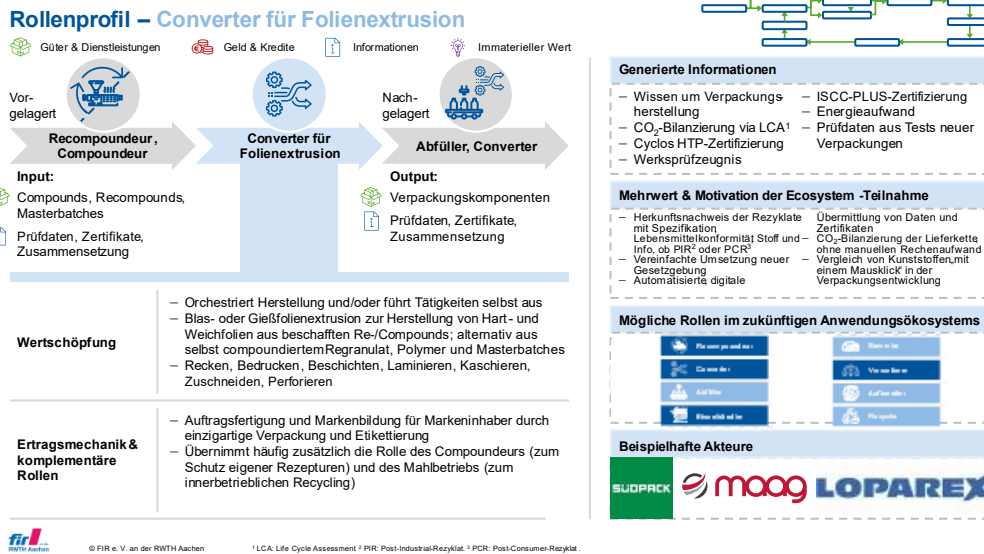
Rollenprofil – Converter für Folienextrusion

Güter & Dienstleistungen   Geld & Kredite   Informationen   Immaterieller Wert

Vorgelagert

Recompoundeur, Compoundeur

Converter für Folienextrusion

Nachgelagert

Abfüller, Converter

Input:
Compounds, Recompounds, Masterbatches
Prüfdaten, Zertifikate, Zusammensetzung

Output:
Verpackungskomponenten
Prüfdaten, Zertifikate, Zusammensetzung

| Wertschöpfung | – Orchestriert Herstellung und/oder führt Tätigkeiten selbst aus<br>– Blas- oder Gießfolienextrusion zur Herstellung von Hart- und Weichfolien aus beschafften Re-/Compounds; alternativ aus selbst compoundiertem Regranulat, Polymer und Masterbatches<br>– Recken, Bedrucken, Beschichten, Laminieren, Kaschieren, Zuschneiden, Perforieren |
|---|---|
| Ertragsmechanik & komplementäre Rollen | – Auftragsfertigung und Markenbildung für Markeninhaber durch einzigartige Verpackung und Etikettierung<br>– Übernimmt häufig zusätzlich die Rolle des Compoundeurs (zum Schutz eigener Rezepturen) und des Mahlbetriebs (zum innerbetrieblichen Recycling) |

Generierte Informationen
– Wissen um Verpackungsherstellung
– $CO_2$-Bilanzierung via LCA¹
– Cyclos HTP-Zertifizierung
– Werksprüfzeugnis
– ISCC-PLUS-Zertifizierung
– Energieaufwand
– Prüfdaten aus Tests neuer Verpackungen

Mehrwert & Motivation der Ecosystem -Teilnahme
– Herkunftsnachweis der Rezyklate mit Spezifikation
– Lebensmittelkonformität Stoff und Info, ob PIR² oder PCR³
– Vereinfachte Umsetzung neuer Gesetzgebung
– Automatisierte, digitale Übermittlung von Daten und Zertifikaten
– $CO_2$-Bilanzierung der Lieferkette ohne manuellen Rechenaufwand
– Vergleich von Kunststoffen mit einem Mausklick in der Verpackungsentwicklung

Mögliche Rollen im zukünftigen Anwendungsökosystems
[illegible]

Beispielhafte Akteure
SÜDPACK   maag   LOPAREX

fir RWTH Aachen   © FIR e. V. an der RWTH Aachen   ¹ LCA: Life Cycle Assessment ² PIR: Post-Industrial-Rezyklat. ³ PCR: Post-Consumer-Rezyklat.